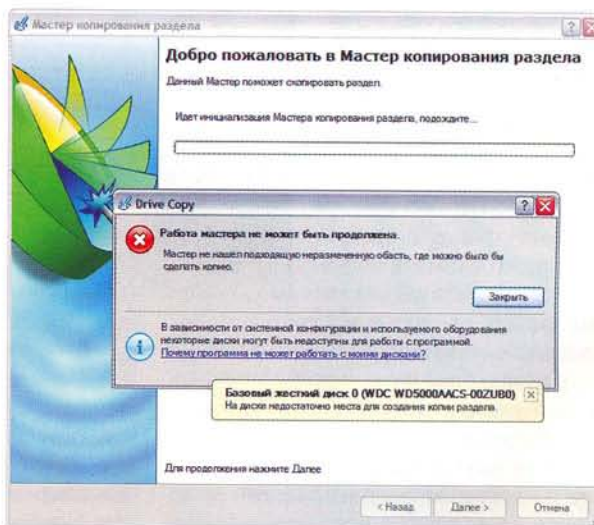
Мастер копирования раздела

Добро пожаловать в Мастер копирования раздела

Данный Мастер поможет скопировать раздел.

Идет инициализация Мастера копирования раздела, подождите...

Drive Copy

Работа мастера не может быть продолжена.

Мастер не нашел подходящую неразмеченную область, где можно было бы сделать копию.

Закрыть

В зависимости от системной конфигурации и используемого оборудования некоторые диски могут быть недоступны для работы с программой.
Почему программа не может работать с моими дисками?

Базовый жесткий диск 0 (WDC WD5000AACS-00ZUB0)
На диске недостаточно места для создания копии раздела.

Для продолжения нажмите Далее

< Назад | Далее > | Отмена